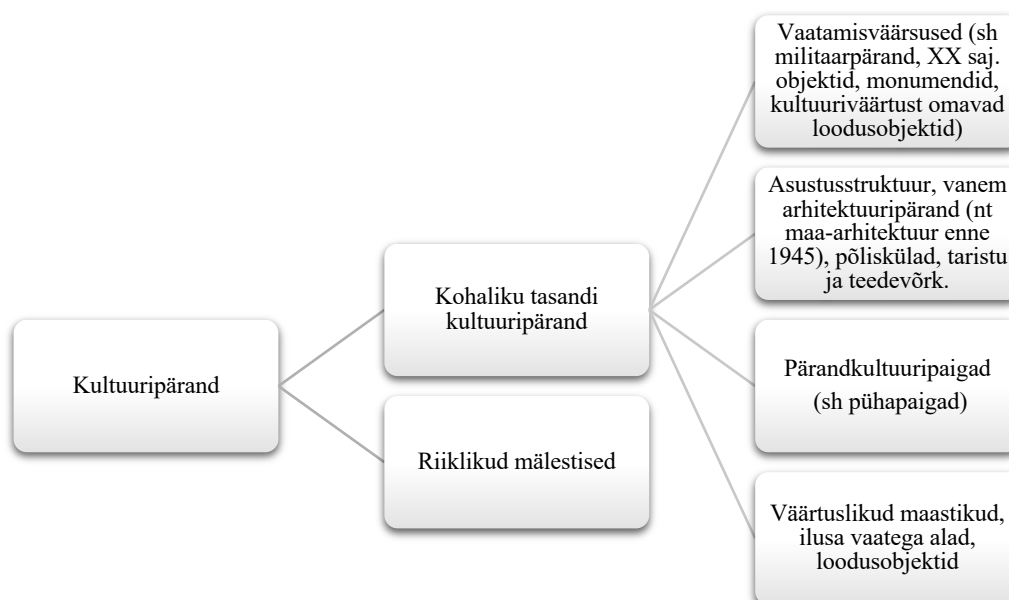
Kultuuripärand

Kohaliku tasandi kultuuripärand

Riiklikud mälestised

Vaatamisväärsused (sh militaarpärand, XX saj. objektid, monumendid, kultuuriväärtust omavad loodusobjektid)

Asustusstruktuur, vanem arhitektuuripärand (nt maa-arhitektuur enne 1945), põliskülad, taristu ja teedevõrk.

Pärandkultuuripaigad (sh pühapaigad)

Väärtuslikud maastikud, ilusa vaatega alad, loodusobjektid